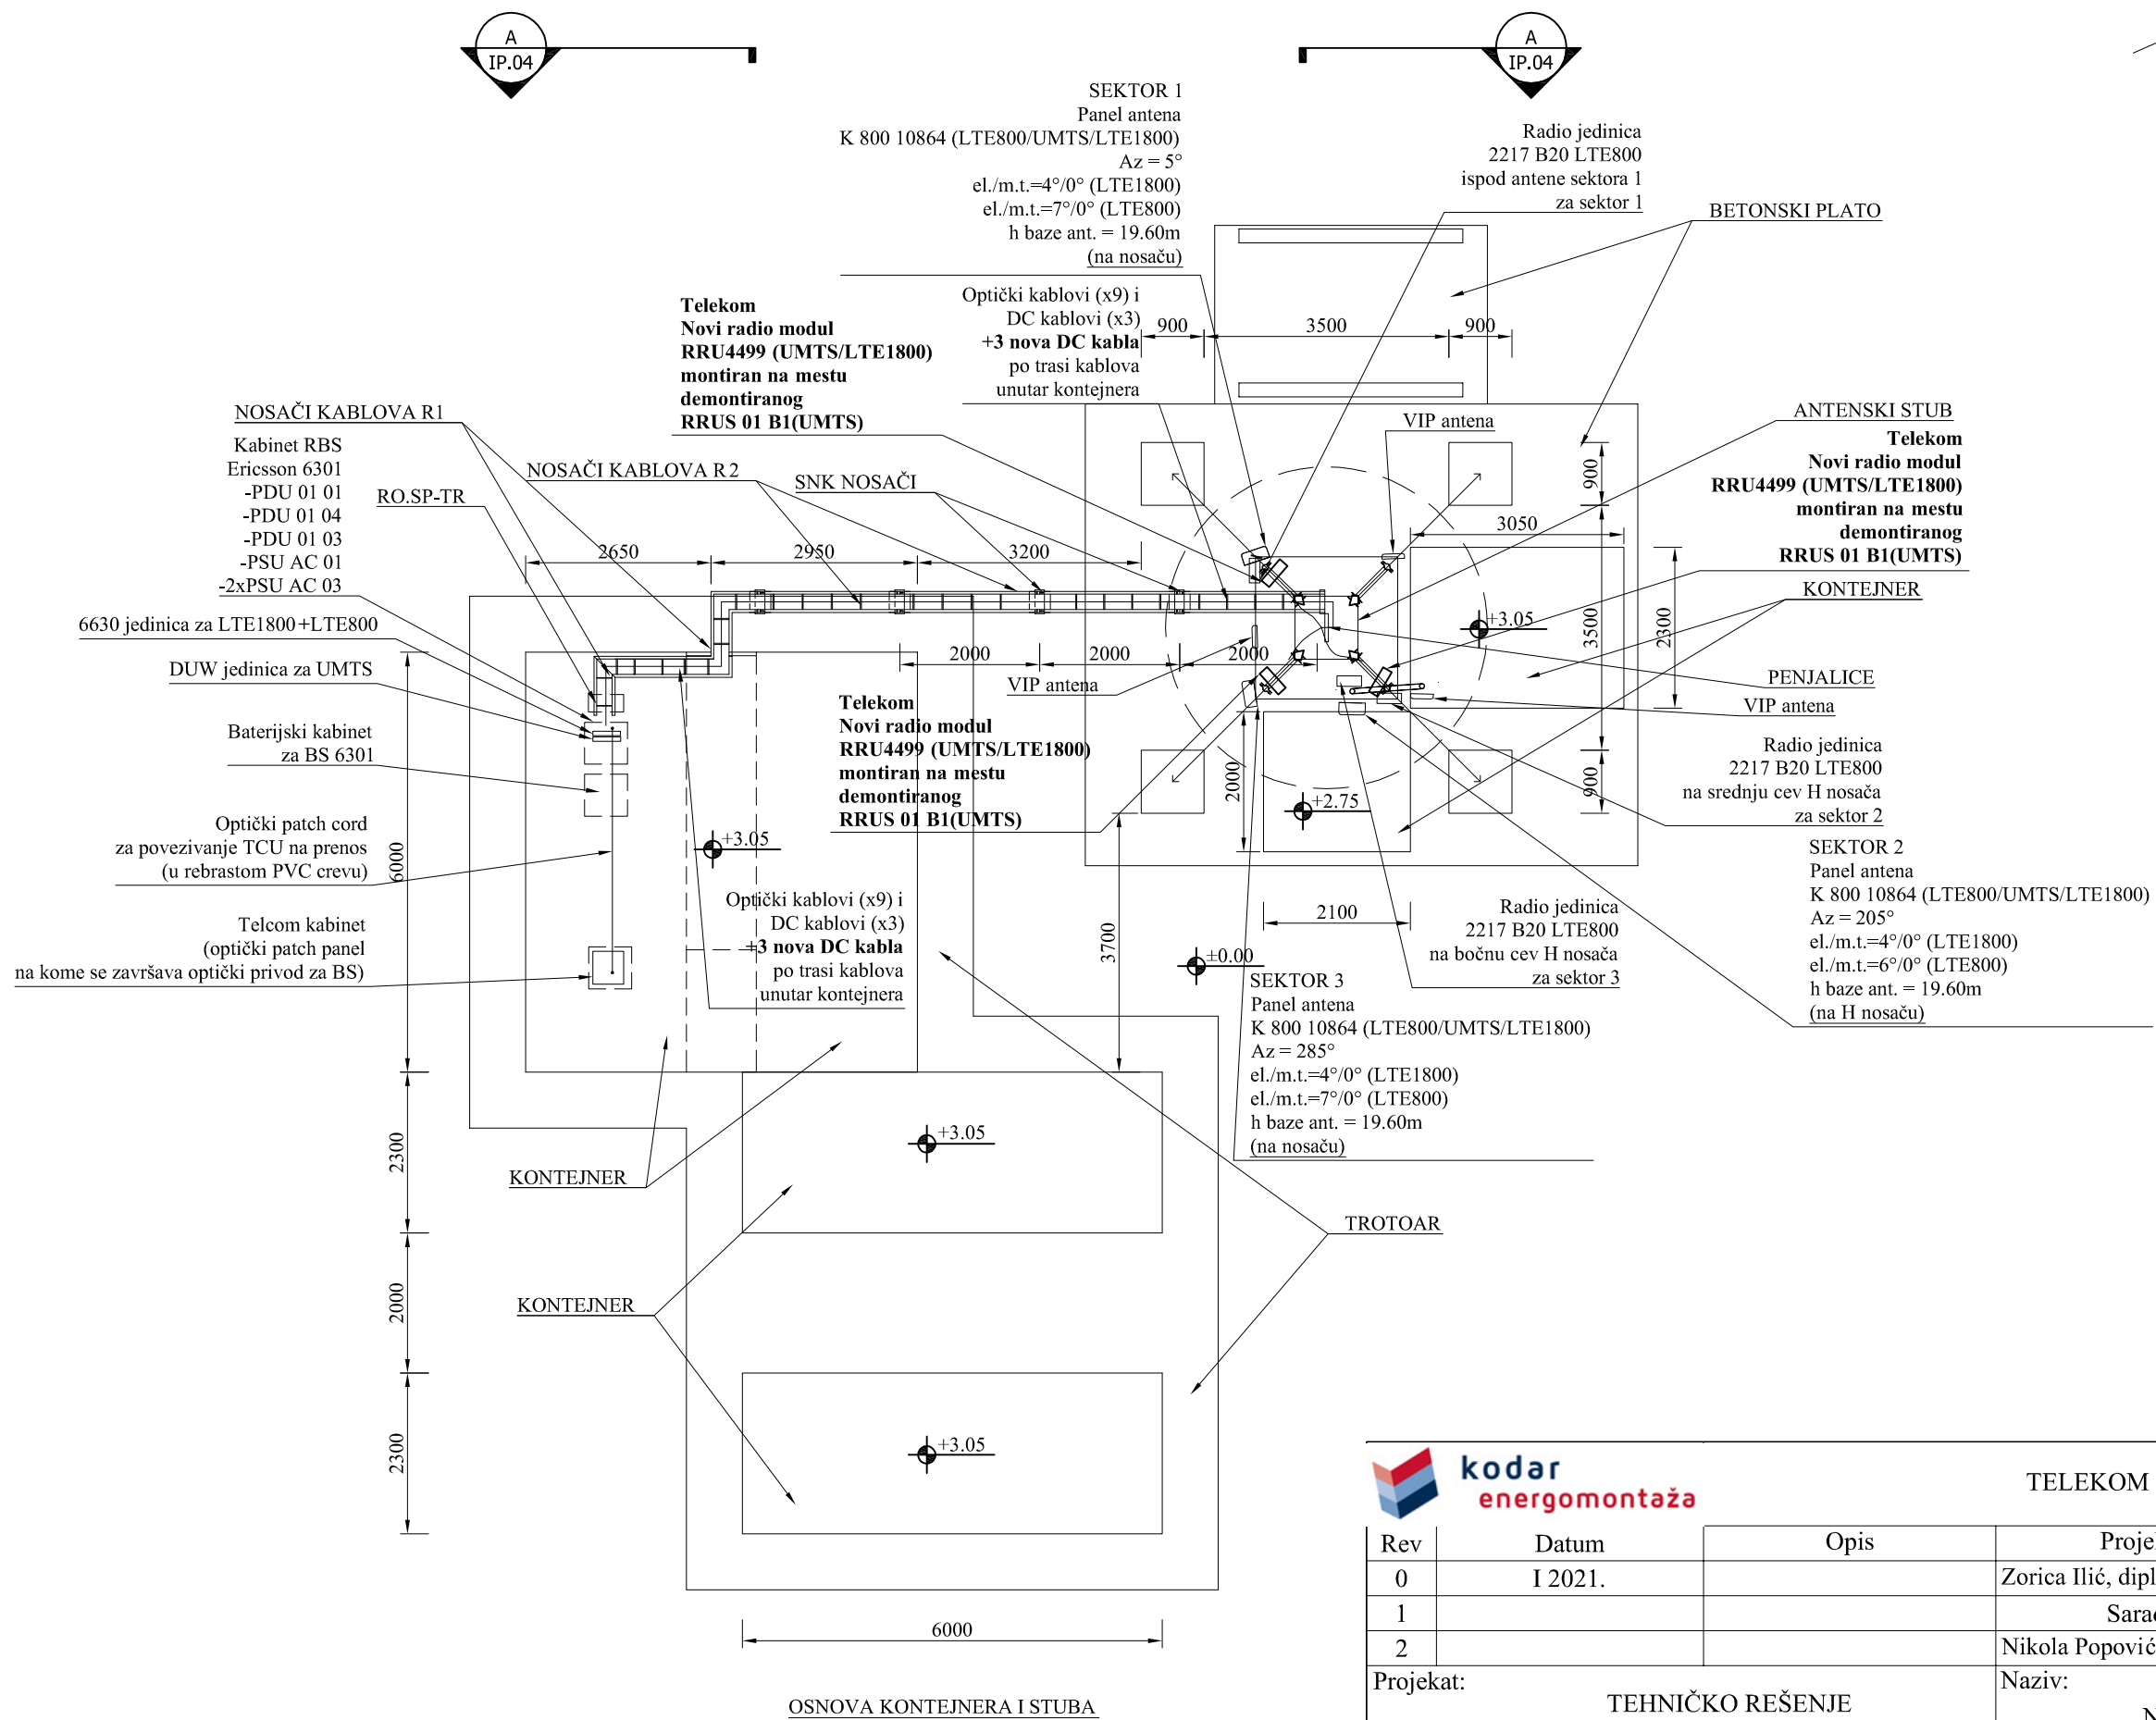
A
IP.04

A
IP.04

SEKTOR 1
Panel antena
K 800 10864 (LTE800/UMTS/LTE1800)
Az = 5°
el./m.t.=4°/0° (LTE1800)
el./m.t.=7°/0° (LTE800)
h baze ant. = 19.60m
(na nosaču)

Radio jedinica
2217 B20 LTE800
ispod antene sektora 1
za sektor 1

BETONSKI PLATO

Telekom
Novi radio modul
RRU4499 (UMTS/LTE1800)
montiran na mestu
demontiranog
RRUS 01 B1(UMTS)

Optički kablovi (x9) i
DC kablovi (x3)
+3 nova DC kabla
po trasi kablova
unutar kontejnera

900
3500
900

NOSAČI KABLOVA R1
Kabinet RBS
Ericsson 6301
-PDU 01 01
-PDU 01 04
-PDU 01 03
-PSU AC 01
-2xPSU AC 03

RO.SP-TR
NOSAČI KABLOVA R2
SNK NOSAČI
VIP antena

ANTENSKI STUB
Telekom
Novi radio modul
RRU4499 (UMTS/LTE1800)
montiran na mestu
demontiranog
RRUS 01 B1(UMTS)

KONTEJNER

2650
2950
3200
3050
900
+3.05
3500
2300

6630 jedinica za LTE1800+LTE800
DUW jedinica za UMTS

2000
2000
2000
VIP antena
PENJALICE
VIP antena

Telekom
Novi radio modul
RRU4499 (UMTS/LTE1800)
montiran na mestu
demontiranog
RRUS 01 B1(UMTS)

Baterijski kabinet
za BS 6301

Radio jedinica
2217 B20 LTE800
na srednju cev H nosača
za sektor 2

900
2000
+2.75

Optički patch cord
za povezivanje TCU na prenos
(u rebrastom PVC crevu)

+3.05
6000

SEKTOR 2
Panel antena
K 800 10864 (LTE800/UMTS/LTE1800)
Az = 205°
el./m.t.=4°/0° (LTE1800)
el./m.t.=6°/0° (LTE800)
h baze ant. = 19.60m
(na H nosaču)

Optički kablovi (x9) i
DC kablovi (x3)
+3 nova DC kabla
po trasi kablova
unutar kontejnera

2100
Radio jedinica
2217 B20 LTE800
na bočnu cev H nosača
za sektor 3

Telcom kabinet
(optički patch panel
na kome se završava optički privod za BS)

3700
±0.00

SEKTOR 3
Panel antena
K 800 10864 (LTE800/UMTS/LTE1800)
Az = 285°
el./m.t.=4°/0° (LTE1800)
el./m.t.=7°/0° (LTE800)
h baze ant. = 19.60m
(na nosaču)

+3.05
2300
KONTEJNER
TROTOAR
2000
KONTEJNER
2300
+3.05
6000

OSNOVA KONTEJNERA I STUBA

kodar
energomontaža

TELEKOM

| Rev | Datum | Opis | Proje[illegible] |
|---|---|---|---|
| 0 | I 2021. | | Zorica Ilić, dipl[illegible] |
| 1 | | | Sara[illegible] |
| 2 | | | Nikola Popović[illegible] |

Projekat:
TEHNIČKO REŠENJE
Naziv: